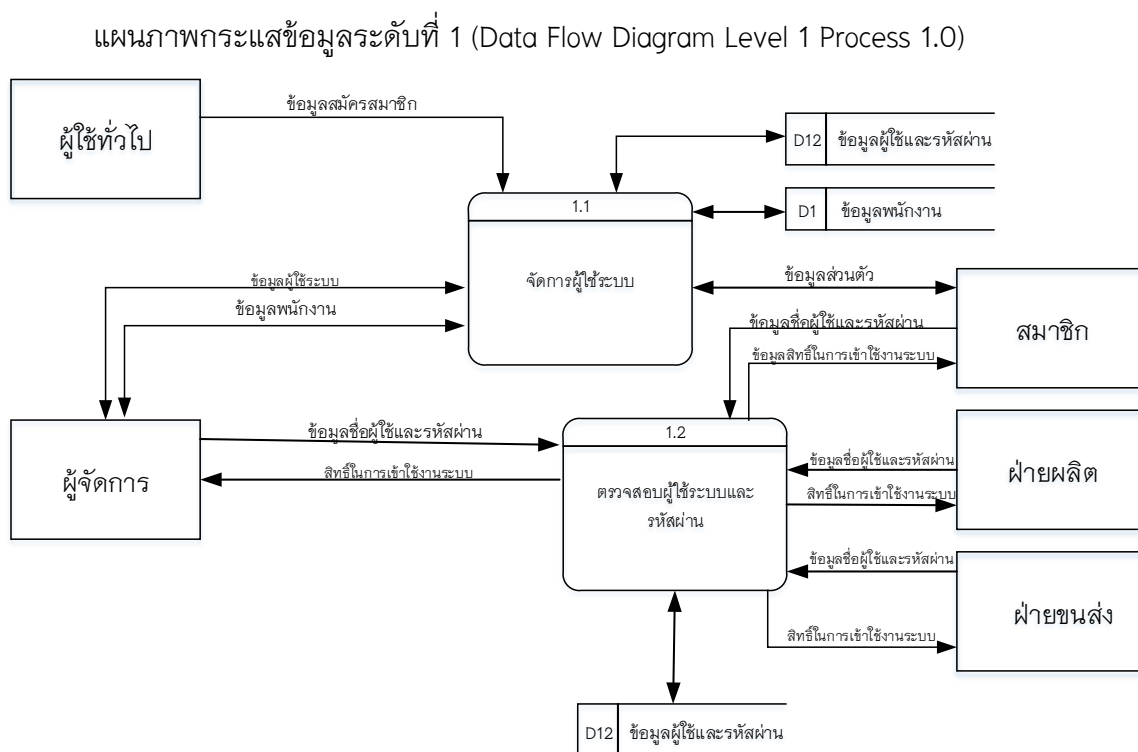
แผนภาพกระแสข้อมูลระดับที่ 1 (Data Flow Diagram Level 1 Process 1.0)

ผู้ใช้ทั่วไป

ข้อมูลสมัครสมาชิก

D12 ข้อมูลผู้ใช้และรหัสผ่าน

1.1

D1 ข้อมูลพนักงาน

ข้อมูลผู้ใช้ระบบ

ข้อมูลพนักงาน

จัดการผู้ใช้ระบบ

ข้อมูลส่วนตัว

ข้อมูลชื่อผู้ใช้และรหัสผ่าน

สมาชิก

ข้อมูลสิทธิ์ในการเข้าใช้งานระบบ

ผู้จัดการ

ข้อมูลชื่อผู้ใช้และรหัสผ่าน

1.2

สิทธิ์ในการเข้าใช้งานระบบ

ตรวจสอบผู้ใช้ระบบและรหัสผ่าน

ข้อมูลชื่อผู้ใช้และรหัสผ่าน

สิทธิ์ในการเข้าใช้งานระบบ

ฝ่ายผลิต

ข้อมูลชื่อผู้ใช้และรหัสผ่าน

ฝ่ายขนส่ง

สิทธิ์ในการเข้าใช้งานระบบ

D12 ข้อมูลผู้ใช้และรหัสผ่าน